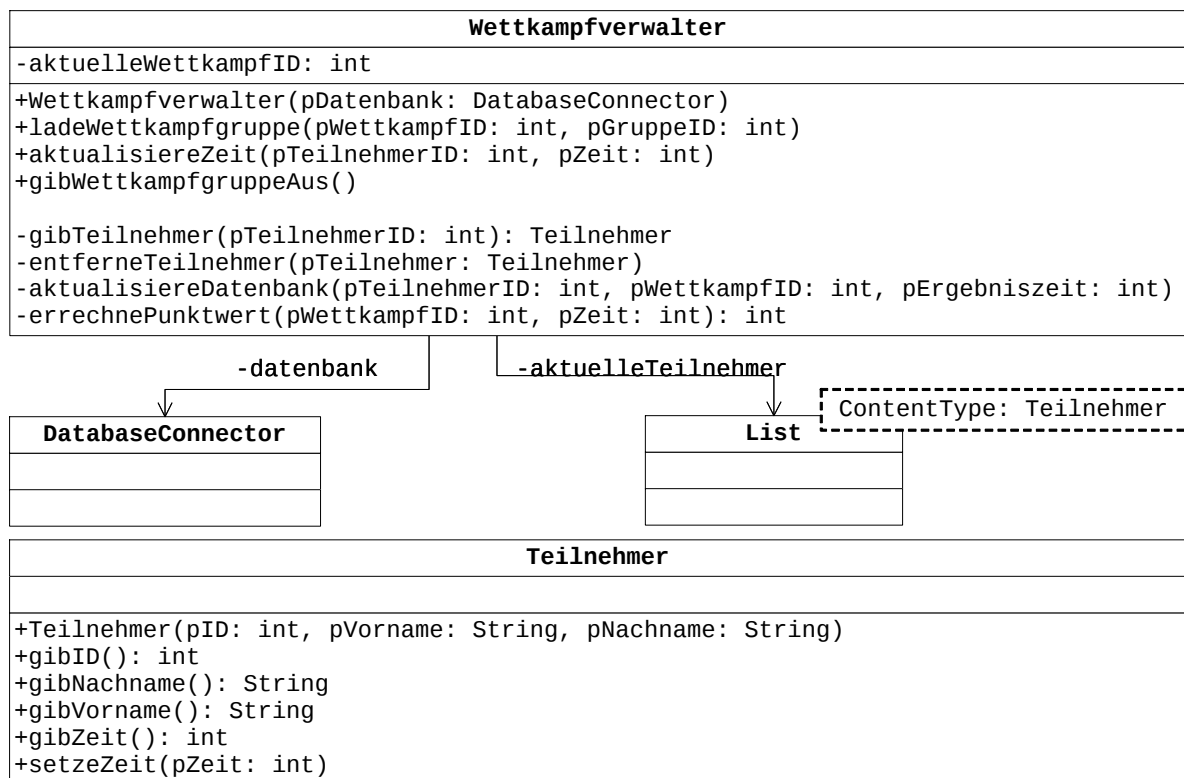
Wettkampfverwalter

-aktuelleWettkampfID: int

+Wettkampfverwalter(pDatenbank: DatabaseConnector)
+ladeWettkampfgruppe(pWettkampfID: int, pGruppeID: int)
+aktualisiereZeit(pTeilnehmerID: int, pZeit: int)
+gibWettkampfgruppeAus()

-gibTeilnehmer(pTeilnehmerID: int): Teilnehmer
-entferneTeilnehmer(pTeilnehmer: Teilnehmer)
-aktualisiereDatenbank(pTeilnehmerID: int, pWettkampfID: int, pErgebniszeit: int)
-errechnePunktwert(pWettkampfID: int, pZeit: int): int

-datenbank

-aktuelleTeilnehmer

DatabaseConnector

List

ContentType: Teilnehmer

Teilnehmer

+Teilnehmer(pID: int, pVorname: String, pNachname: String)
+gibID(): int
+gibNachname(): String
+gibVorname(): String
+gibZeit(): int
+setzeZeit(pZeit: int)